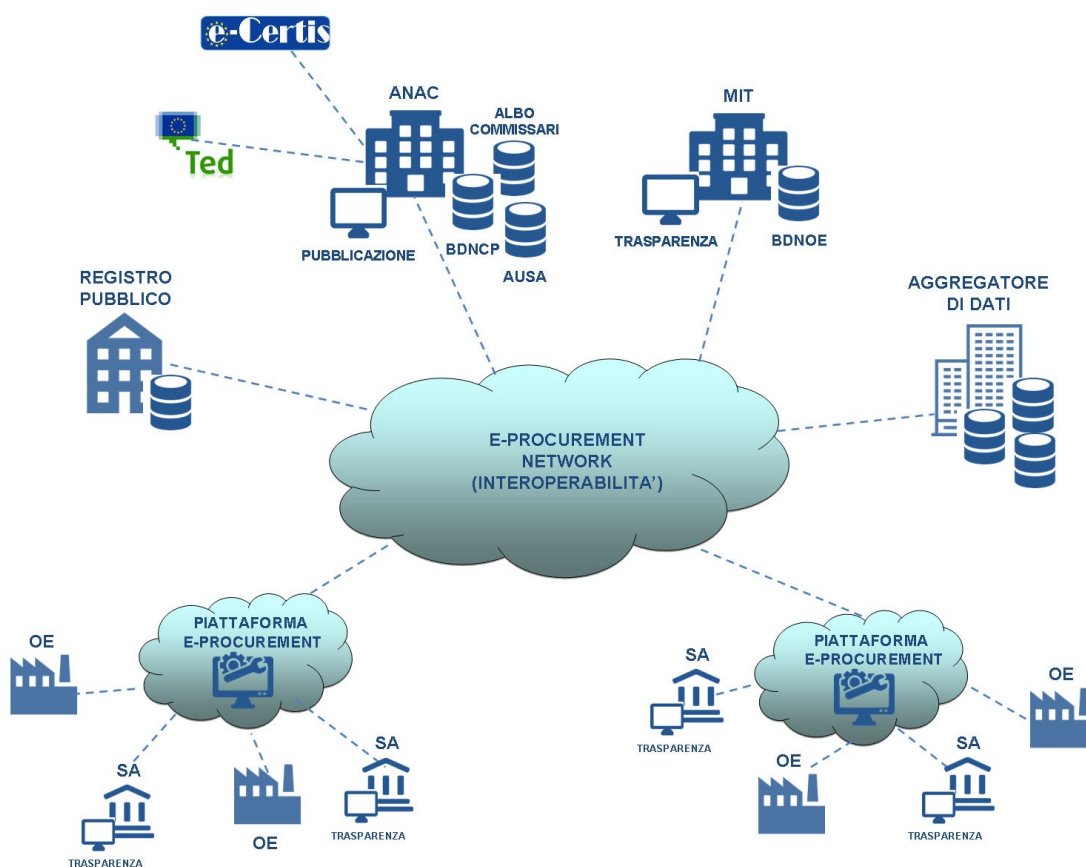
e-Certis

Ted

ANAC

ALBO COMMISSARI

PUBBLICAZIONE

BDNCP

AUSA

MIT

TRASPARENZA

BDNOE

REGISTRO PUBBLICO

AGGREGATORE DI DATI

E-PROCUREMENT NETWORK (INTEROPERABILITA')

PIATTAFORMA E-PROCUREMENT

OE

SA

TRASPARENZA

OE

SA

TRASPARENZA

PIATTAFORMA E-PROCUREMENT

SA

TRASPARENZA

OE

OE

SA

TRASPARENZA